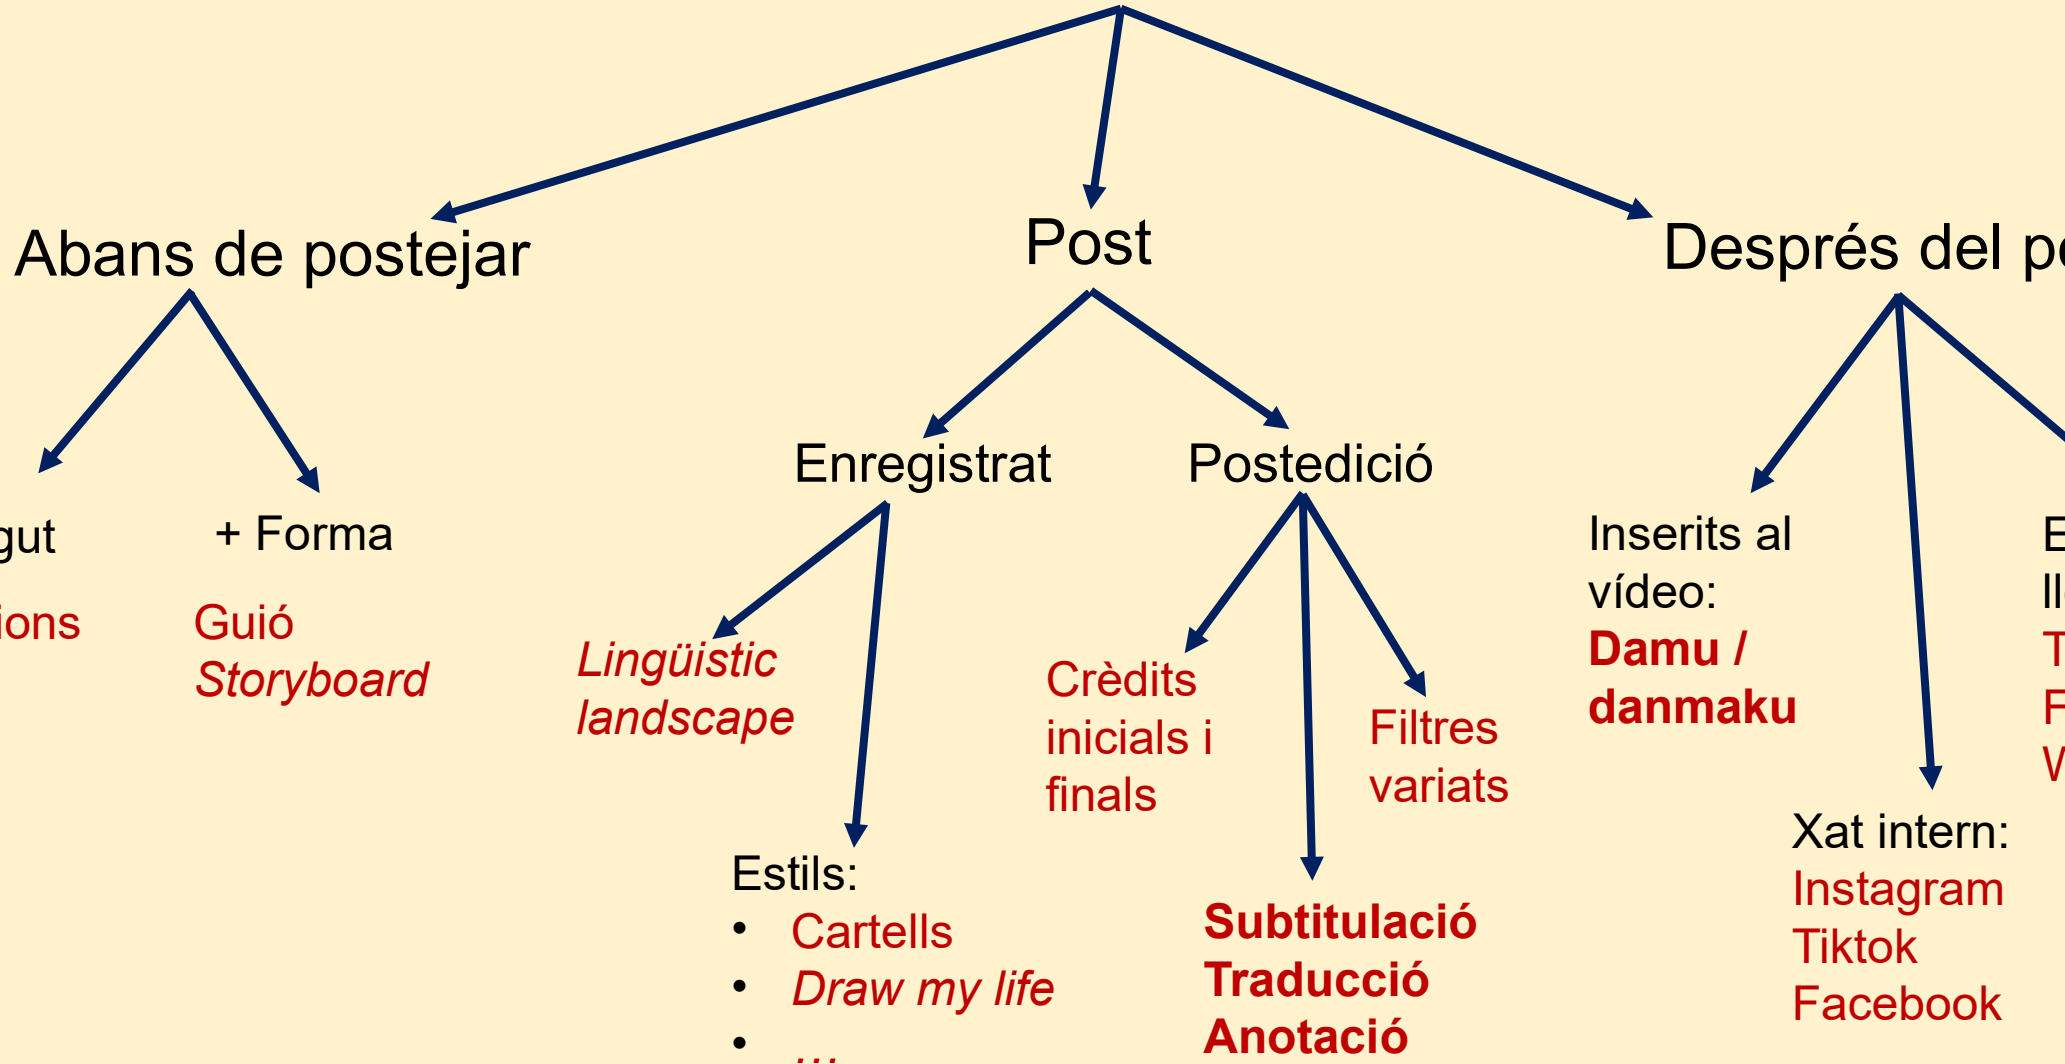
Abans de postejar

Post

Després del p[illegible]

gut

ions

+ Forma

Guió

*Storyboard*

Enregistrat

Postedició

*Lingüístic landscape*

Estils:

- Cartells
- *Draw my life*
- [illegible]

Crèdits inicials i finals

Filtres variats

**Subtitulació**
**Traducció**
**Anotació**

Inserits al vídeo:
**Damu / danmaku**

Xat intern:
Instagram
Tiktok
Facebook

E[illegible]
ll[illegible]
T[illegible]
F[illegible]
W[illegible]